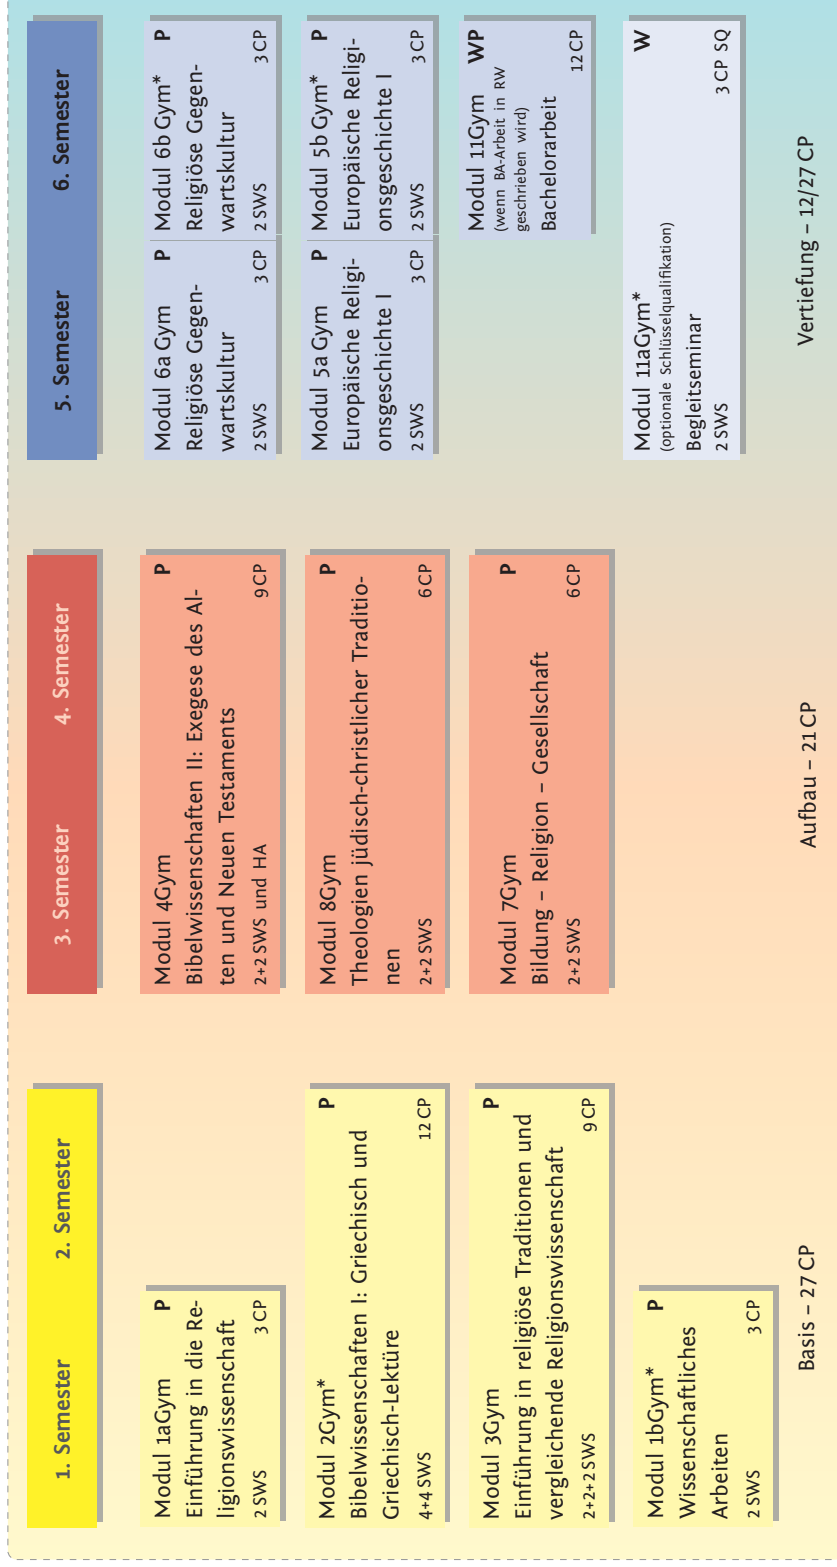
1. Semester 2. Semester

Modul 1aGym P
Einführung in die Religionswissenschaft
2 SWS 3 CP

Modul 2Gym* P
Bibelwissenschaften I: Griechisch und Griechisch-Lektüre
4+4 SWS 12 CP

Modul 3Gym P
Einführung in religiöse Traditionen und vergleichende Religionswissenschaft
2+2+2 SWS 9 CP

Modul 1bGym* P
Wissenschaftliches Arbeiten
2 SWS 3 CP

Basis – 27 CP

3. Semester 4. Semester

Modul 4Gym P
Bibelwissenschaften II: Exegese des Alten und Neuen Testaments
2+2 SWS und HA 9 CP

Modul 8Gym P
Theologien jüdisch-christlicher Traditionen
2+2 SWS 6 CP

Modul 7Gym P
Bildung – Religion – Gesellschaft
2+2 SWS 6 CP

Aufbau – 21 CP

5. Semester 6. Semester

Modul 6a Gym P
Religiöse Gegenwartskultur
2 SWS 3 CP

Modul 6b Gym* P
Religiöse Gegenwartskultur
2 SWS 3 CP

Modul 5a Gym P
Europäische Religionsgeschichte I
2 SWS 3 CP

Modul 5b Gym* P
Europäische Religionsgeschichte I
2 SWS 3 CP

Modul 11Gym WP
(wenn BA-Arbeit in RW geschrieben wird)
Bachelorarbeit
12 CP

Modul 11aGym* W
(optionale Schlüsselqualifikation)
Begleitseminar
2 SWS 3 CP SQ

Vertiefung – 12/27 CP